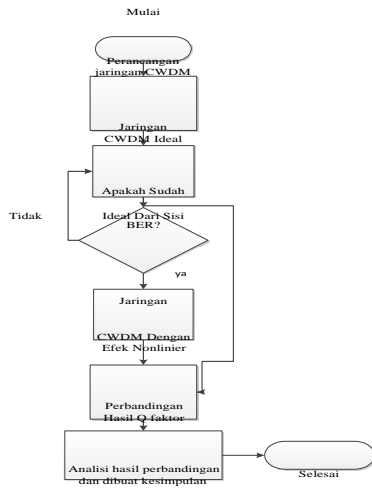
Mulai

Perancangan jaringan CWDM

Jaringan CWDM Ideal

Apakah Sudah Ideal Dari Sisi BER?

Tidak

ya

Jaringan CWDM Dengan Efek Nonlinier

Perbandingan Hasil Q faktor

Analisi hasil perbandingan dan dibuat kesimpulan

Selesai